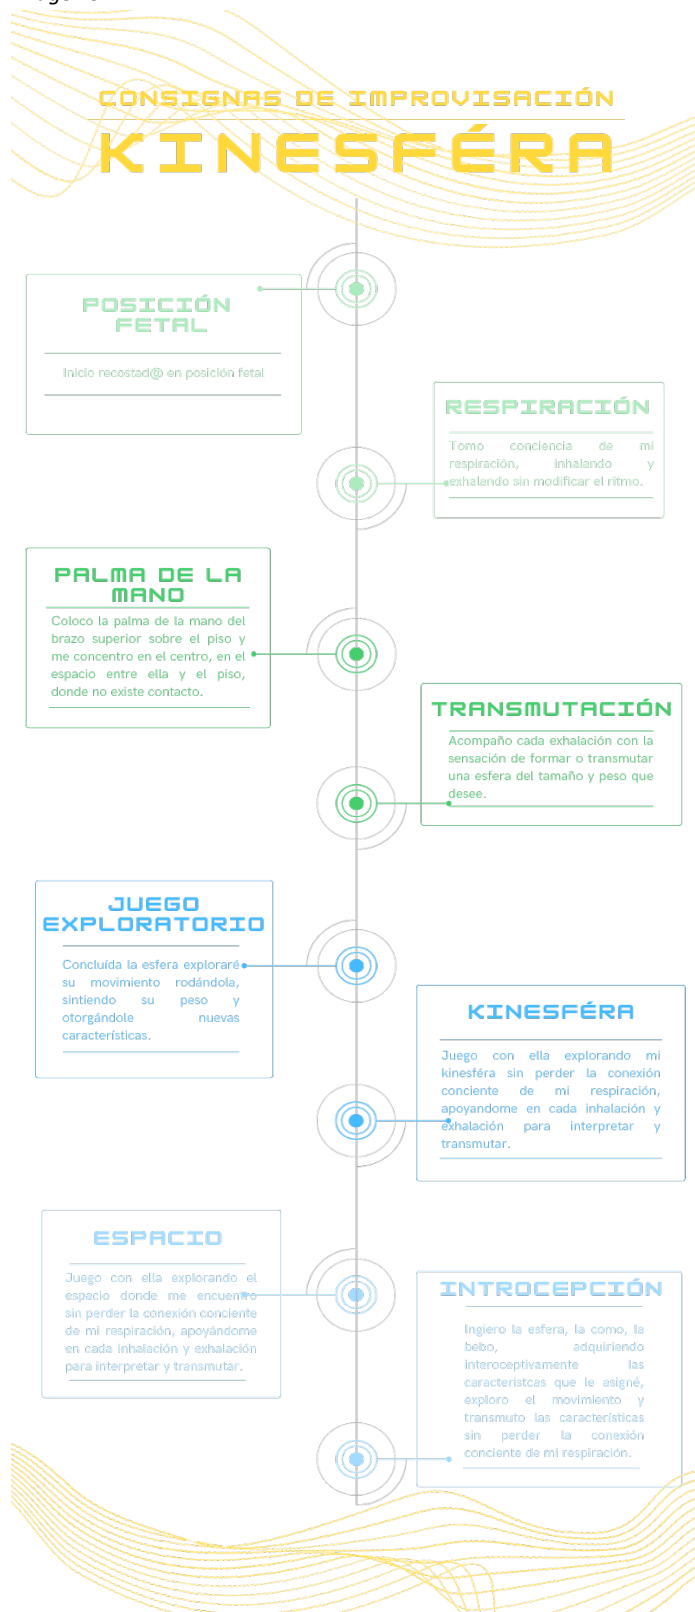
CONSIGNAS DE IMPROVISACIÓN

KINESFÉRA

POSICIÓN FETAL

Inicio recostad@ en posición fetal

RESPIRACIÓN

Tomo conciencia de mi respiración, inhalando y exhalando sin modificar el ritmo.

PALMA DE LA MANO

Coloco la palma de la mano del brazo superior sobre el piso y me concentro en el centro, en el espacio entre ella y el piso, donde no existe contacto.

TRANSMUTACIÓN

Acompaño cada exhalación con la sensación de formar o transmutar una esfera del tamaño y peso que desee.

JUEGO EXPLORATORIO

Concluída la esfera exploraré su movimiento rodándola, sintiendo su peso y otorgándole nuevas características.

KINESFÉRA

Juego con ella explorando mi kinesféra sin perder la conexión conciente de mi respiración, apoyandome en cada inhalación y exhalación para interpretar y transmutar.

ESPACIO

Juego con ella explorando el espacio donde me encuentro sin perder la conexión conciente de mi respiración, apoyándome en cada inhalación y exhalación para interpretar y transmutar.

INTROCEPCIÓN

Ingiero la esfera, la como, la bebo, adquiriendo interoceptivamente las caracteristcas que le asigné, exploro el movimiento y transmuto las características sin perder la conexión conciente de mi respiración.